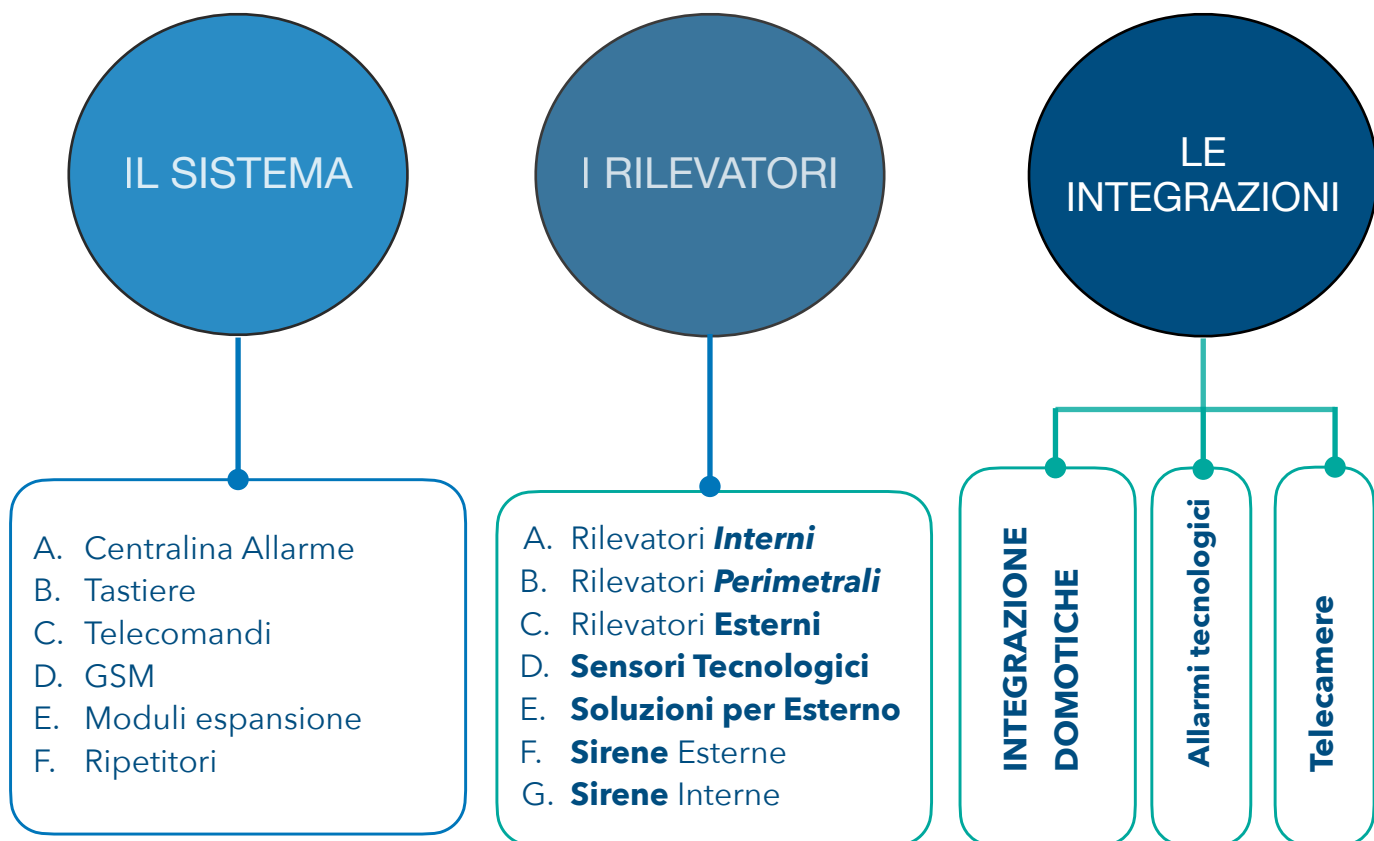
IL SISTEMA

A. Centralina Allarme
B. Tastiere
C. Telecomandi
D. GSM
E. Moduli espansione
F. Ripetitori

I RILEVATORI

A. Rilevatori ***Interni***
B. Rilevatori ***Perimetrali***
C. Rilevatori **Esterni**
D. **Sensori Tecnologici**
E. **Soluzioni per Esterno**
F. **Sirene** Esterne
G. **Sirene** Interne

LE INTEGRAZIONI

**INTEGRAZIONE DOMOTICHE**

**Allarmi tecnologici**

**Telecamere**